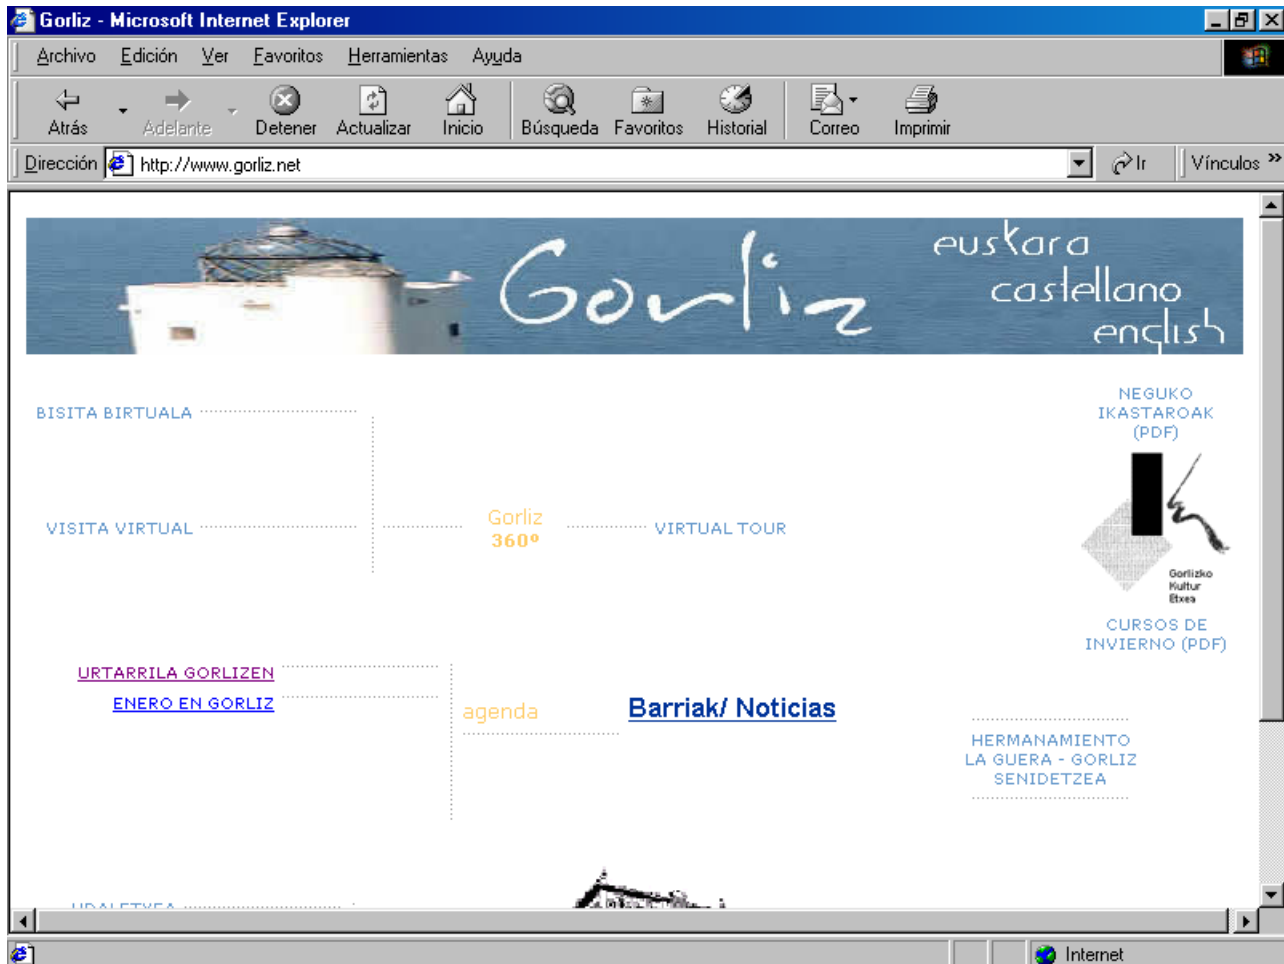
Gorliz - Microsoft Internet Explorer

Archivo Edición Ver Favoritos Herramientas Ayuda

Atrás Adelante Detener Actualizar Inicio Búsqueda Favoritos Historial Correo Imprimir

Dirección http://www.gorliz.net Ir Vínculos »

Gorliz

euskara
castellano
english

BISITA BIRTUALA

VISITA VIRTUAL

Gorliz
360º

VIRTUAL TOUR

NEGUKO
IKASTAROAK
(PDF)

Gorlizko
Kultur
Etxea

CURSOS DE
INVIERNO (PDF)

URTARRILA GORLIZEN

ENERO EN GORLIZ

agenda

Barriak/ Noticias

HERMANAMIENTO
LA GUERA - GORLIZ
SENIDETZEA

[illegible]

Internet